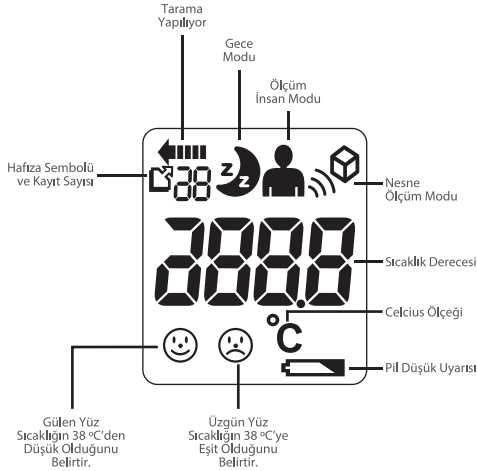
Tarama Yapılıyor

Gece Modu

Ölçüm İnsan Modu

Hafıza Sembolü ve Kayıt Sayısı

88

Nesne Ölçüm Modu

888.8

Sıcaklık Derecesi

°C

Celcius Ölçeği

Pil Düşük Uyarısı

Gülen Yüz Sıcaklığın 38 ºC'den Düşük Olduğunu Belirtir.

Üzgün Yüz Sıcaklığın 38 ºC'ye Eşit Olduğunu Belirtir.